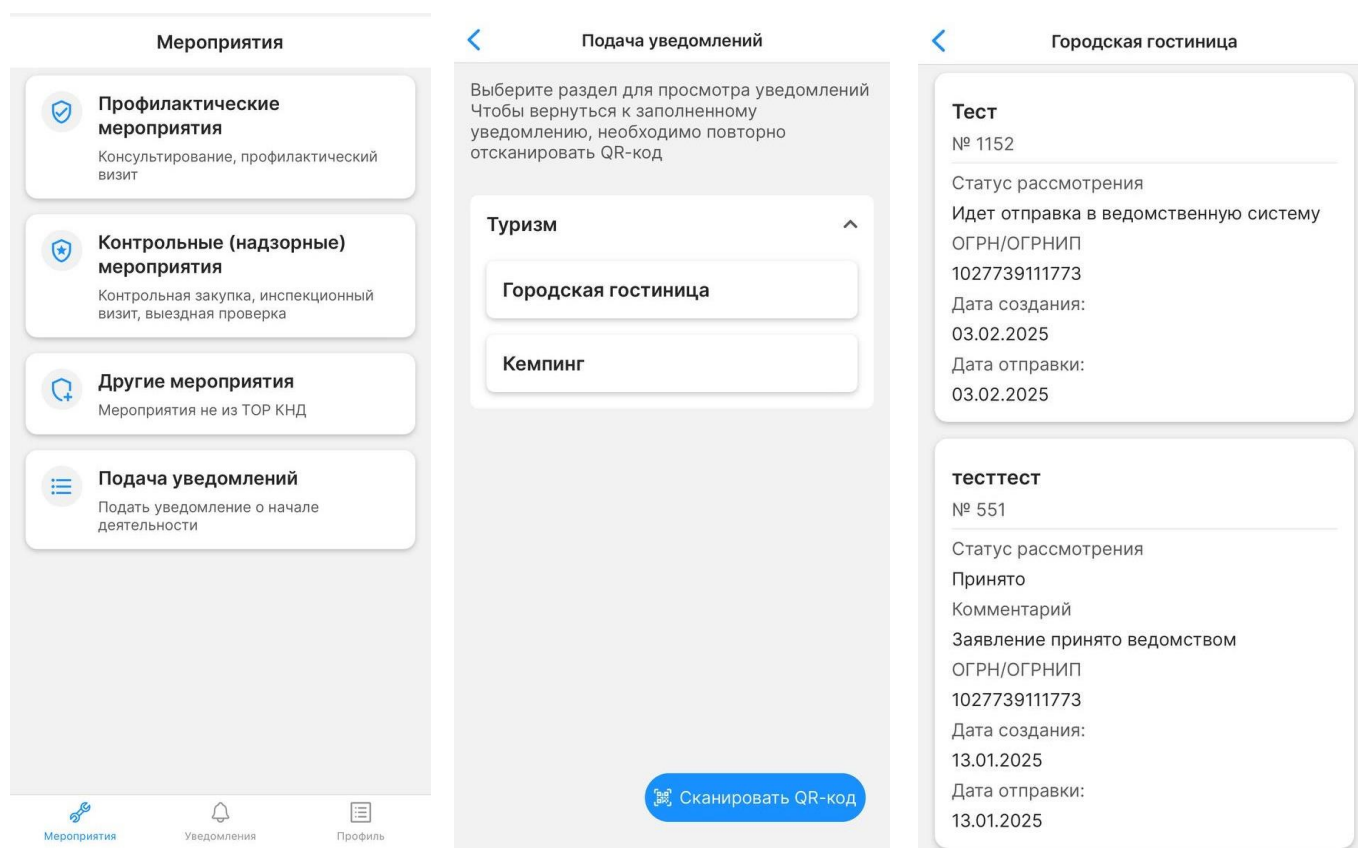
Мероприятия

Профилактические мероприятия
Консультирование, профилактический визит

Контрольные (надзорные) мероприятия
Контрольная закупка, инспекционный визит, выездная проверка

Другие мероприятия
Мероприятия не из ТОР КНД

Подача уведомлений
Подать уведомление о начале деятельности

Мероприятия
Уведомления
Профиль

Подача уведомлений

Выберите раздел для просмотра уведомлений Чтобы вернуться к заполненному уведомлению, необходимо повторно отсканировать QR-код

Туризм

Городская гостиница

Кемпинг

Сканировать QR-код

Городская гостиница

Тест
№ 1152
Статус рассмотрения
Идет отправка в ведомственную систему
ОГРН/ОГРНИП
1027739111773
Дата создания:
03.02.2025
Дата отправки:
03.02.2025

тесттест
№ 551
Статус рассмотрения
Принято
Комментарий
Заявление принято ведомством
ОГРН/ОГРНИП
1027739111773
Дата создания:
13.01.2025
Дата отправки:
13.01.2025